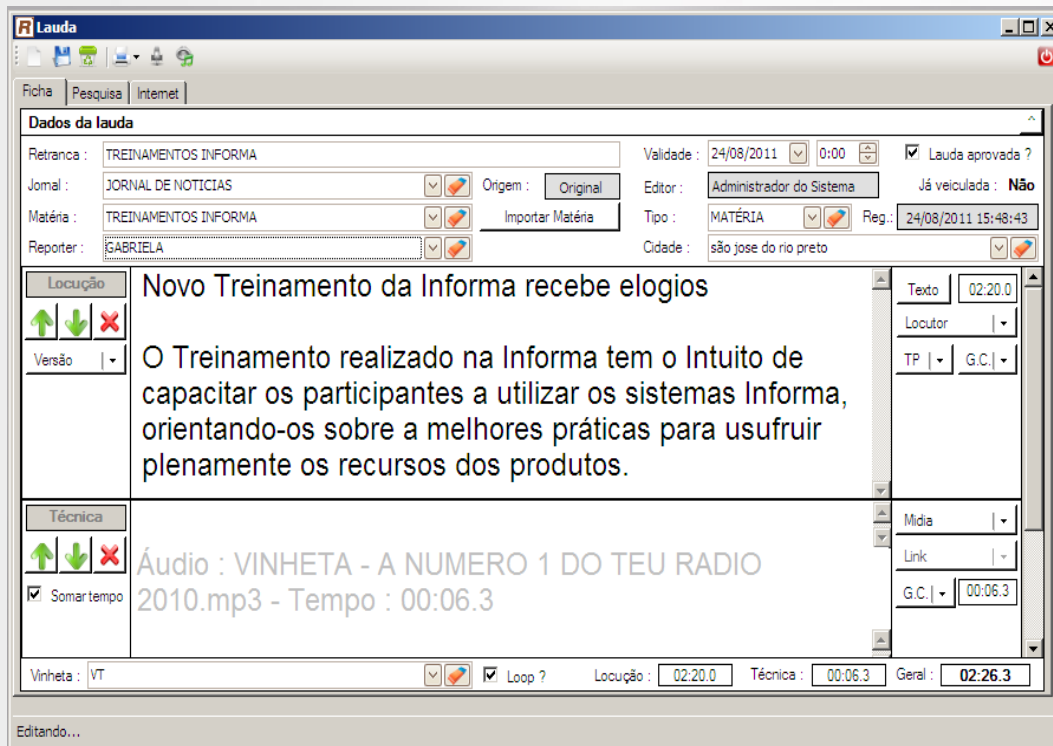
Lauda

Ficha | Pesquisa | Internet

Dados da lauda

Retranca : TREINAMENTOS INFORMA
Validade : 24/08/2011 0:00
Lauda aprovada ?

Jornal : JORNAL DE NOTICIAS
Origem : Original
Editor : Administrador do Sistema
Já veiculada : Não

Matéria : TREINAMENTOS INFORMA
Importar Matéria
Tipo : MATÉRIA
Reg.: 24/08/2011 15:48:43

Reporter : GABRIELA
Cidade : são jose do rio preto

Locução
Versão

Novo Treinamento da Informa recebe elogios

O Treinamento realizado na Informa tem o Intuito de capacitar os participantes a utilizar os sistemas Informa, orientando-os sobre a melhores práticas para usufruir plenamente os recursos dos produtos.

Texto 02:20.0
Locutor
TP
G.C.

Técnica
Somar tempo

Áudio : VINHETA - A NUMERO 1 DO TEU RADIO 2010.mp3 - Tempo : 00:06.3

Midia
Link
G.C. 00:06.3

Vinheta : VT
Loop ?
Locução : 02:20.0
Técnica : 00:06.3
Geral : 02:26.3

Editando...